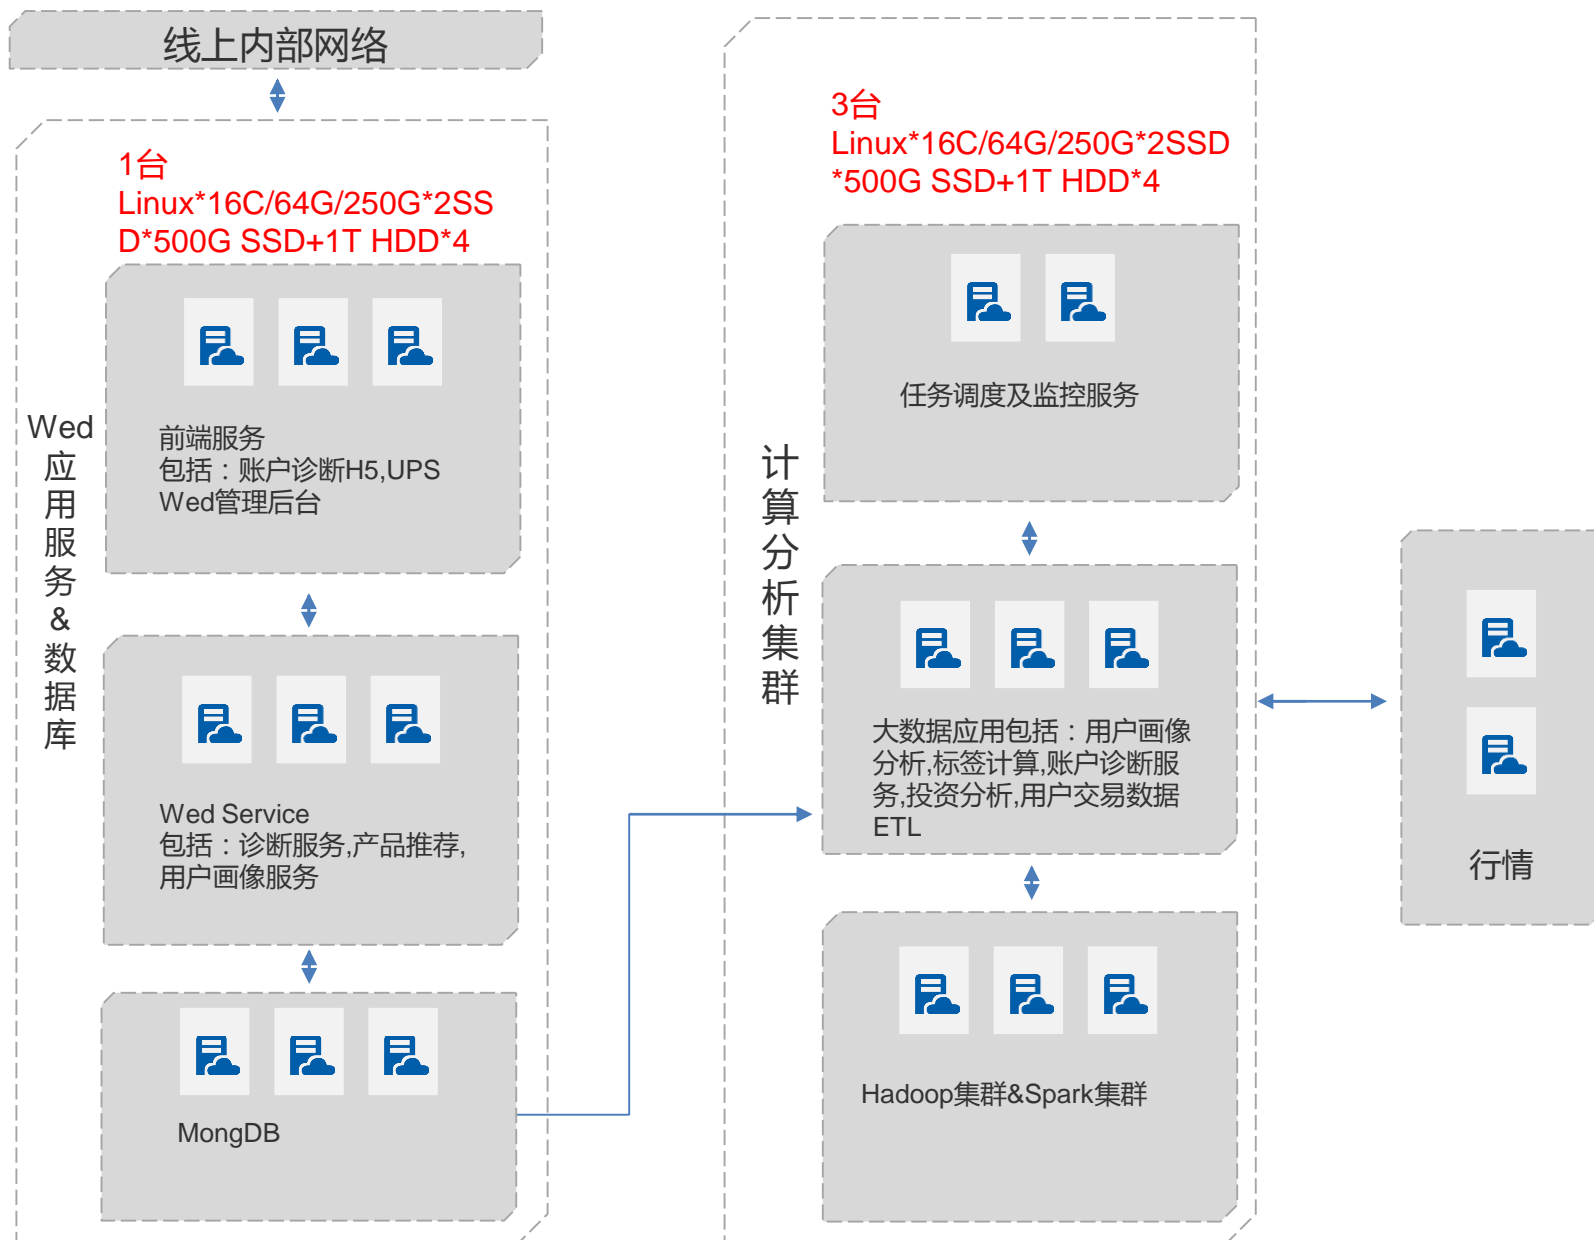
线上内部网络

1台
Linux*16C/64G/250G*2SSD*500G SSD+1T HDD*4

Wed应用服务&数据库

前端服务
包括：账户诊断H5,UPS
Wed管理后台

Wed Service
包括：诊断服务,产品推荐,用户画像服务

MongDB

3台
Linux*16C/64G/250G*2SSD*500G SSD+1T HDD*4

计算分析集群

任务调度及监控服务

大数据应用包括：用户画像分析,标签计算,账户诊断服务,投资分析,用户交易数据ETL

Hadoop集群&Spark集群

行情